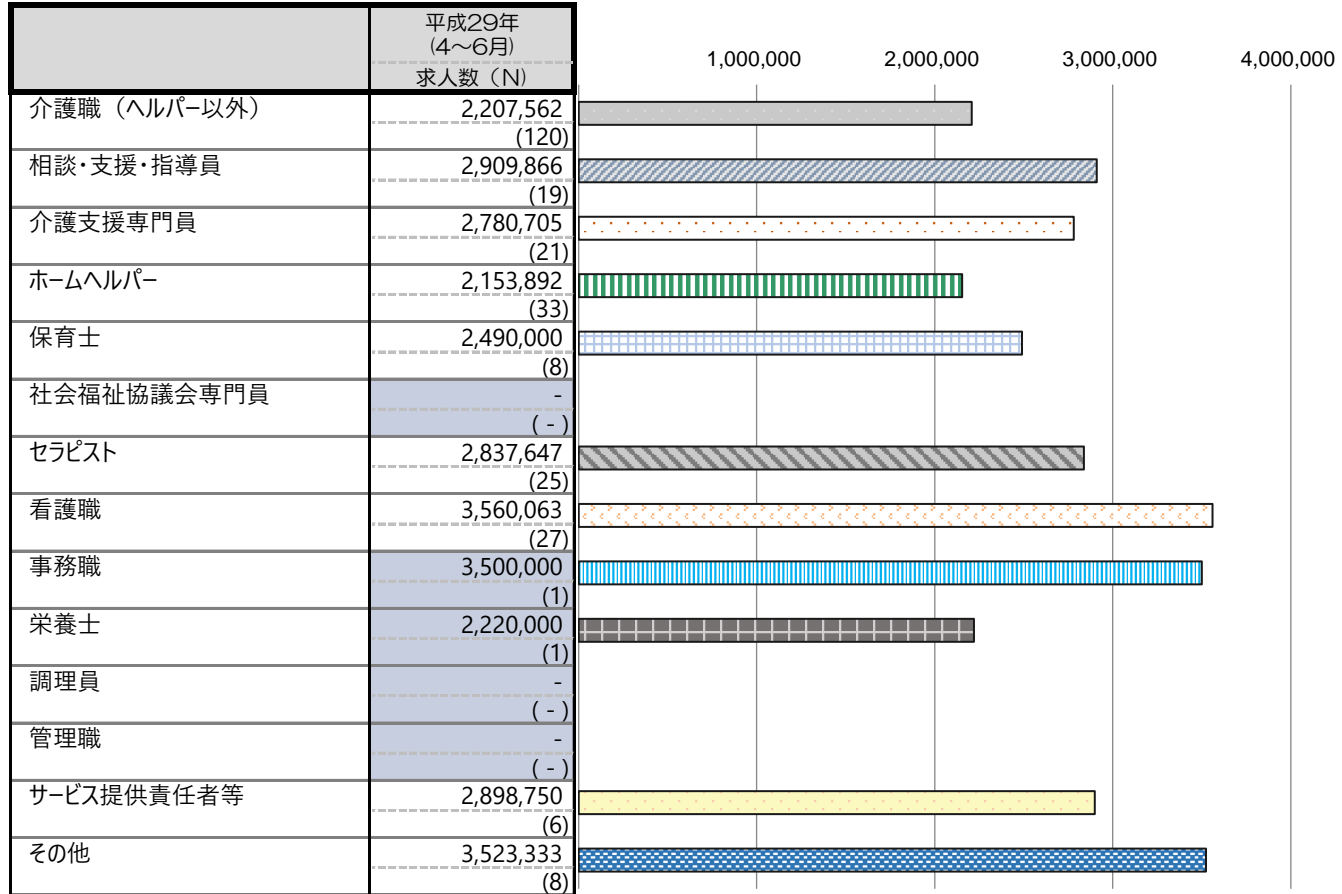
|  | 平成29年 (4～6月) 求人数（N） |
|---|---|
| 介護職（ヘルパー以外） | 2,207,562 (120) |
| 相談・支援・指導員 | 2,909,866 (19) |
| 介護支援専門員 | 2,780,705 (21) |
| ホームヘルパー | 2,153,892 (33) |
| 保育士 | 2,490,000 (8) |
| 社会福祉協議会専門員 | - ( - ) |
| セラピスト | 2,837,647 (25) |
| 看護職 | 3,560,063 (27) |
| 事務職 | 3,500,000 (1) |
| 栄養士 | 2,220,000 (1) |
| 調理員 | - ( - ) |
| 管理職 | - ( - ) |
| サービス提供責任者等 | 2,898,750 (6) |
| その他 | 3,523,333 (8) |

1,000,000
2,000,000
3,000,000
4,000,000